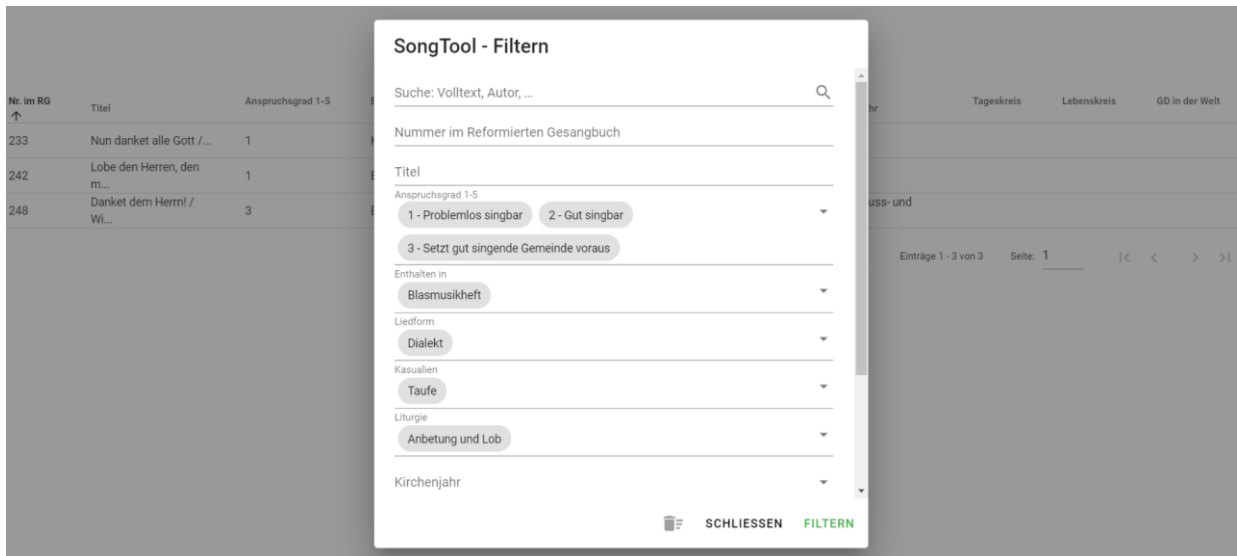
| Nr. im RG ↑ | Titel | Anspruchsgrad 1-5 | | hr | Tageskreis | Lebenskreis | GD in der Welt |
|---|---|---|---|---|---|---|---|
| 233 | Nun danket alle Gott /... | 1 | | | | | |
| 242 | Lobe den Herren, den m... | 1 | | | | | |
| 248 | Danket dem Herrn! / Wi... | 3 | | uss- und | | | |

Einträge 1 - 3 von 3 Seite: 1

SongTool - Filtern

Suche: Volltext, Autor, ...

Nummer im Reformierten Gesangbuch

Titel

Anspruchsgrad 1-5
1 - Problemlos singbar
2 - Gut singbar
3 - Setzt gut singende Gemeinde voraus

Enthalten in
Blasmusikheft

Liedform
Dialekt

Kasualien
Taufe

Liturgie
Anbetung und Lob

Kirchenjahr

SCHLIESSEN FILTERN